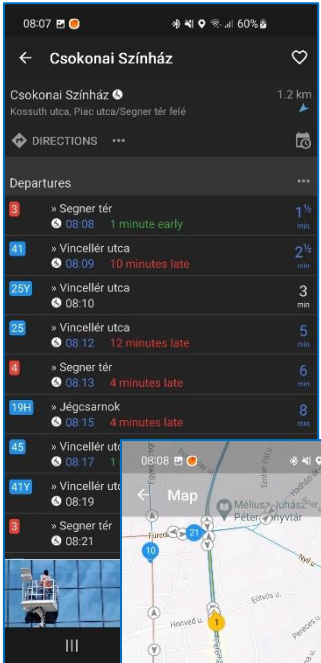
08:07 60%

Csokonai Színház

Csokonai Színház
Kossuth utca, Piac utca/Segner tér felé
1.2 km

DIRECTIONS •••

Departures •••

3 » Segner tér
08:08 1 minute early
1½ min

41 » Vincellér utca
08:09 10 minutes late
2½ min

25Y » Vincellér utca
08:10
3 min

25 » Vincellér utca
08:12 12 minutes late
5 min

4 » Segner tér
08:13 4 minutes late
6 min

19H » Jégcsarnok
08:15 4 minutes late
8 min

45 » Vincellér
08:17 1

41Y » Vincellér utca
08:19

3 » Segner tér
08:21

08:08

Map

Méliusz-Juhász Péter Könyvtár

Töröfamilia
21
10
Eötvös u.
Honvéd u.
Perczel
Nyíl u.
1